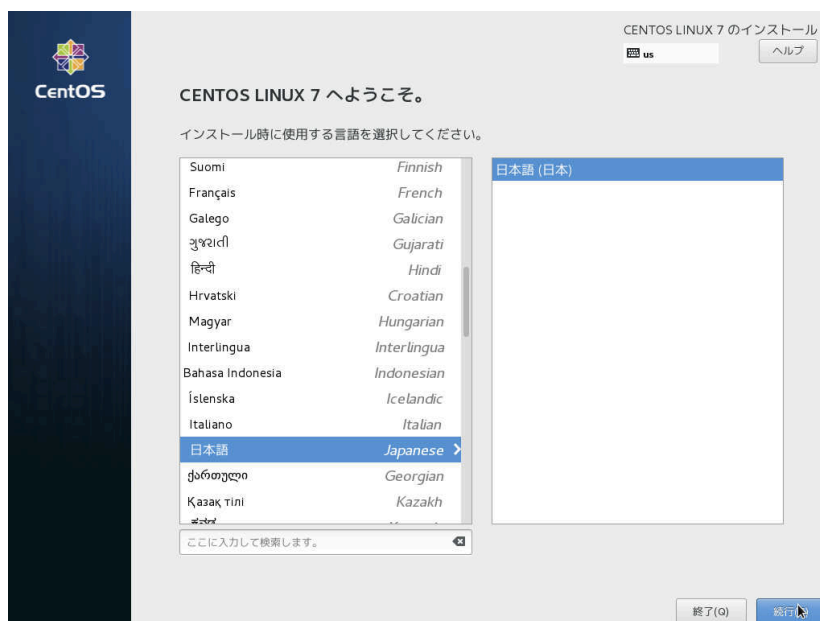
CentOS

CENTOS LINUX 7 のインストール
us
ヘルプ

CENTOS LINUX 7 へようこそ。

インストール時に使用する言語を選択してください。

| | |
|---|---|
| Suomi | Finnish |
| Français | French |
| Galego | Galician |
| ગુજરાતી | Gujarati |
| हिन्दी | Hindi |
| Hrvatski | Croatian |
| Magyar | Hungarian |
| Interlingua | Interlingua |
| Bahasa Indonesia | Indonesian |
| Íslenska | Icelandic |
| Italiano | Italian |
| 日本語 | Japanese |
| ქართული | Georgian |
| Қазақ тілі | Kazakh |
| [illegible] | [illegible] |

日本語 (日本)

ここに入力して検索します。

終了(Q)
続行